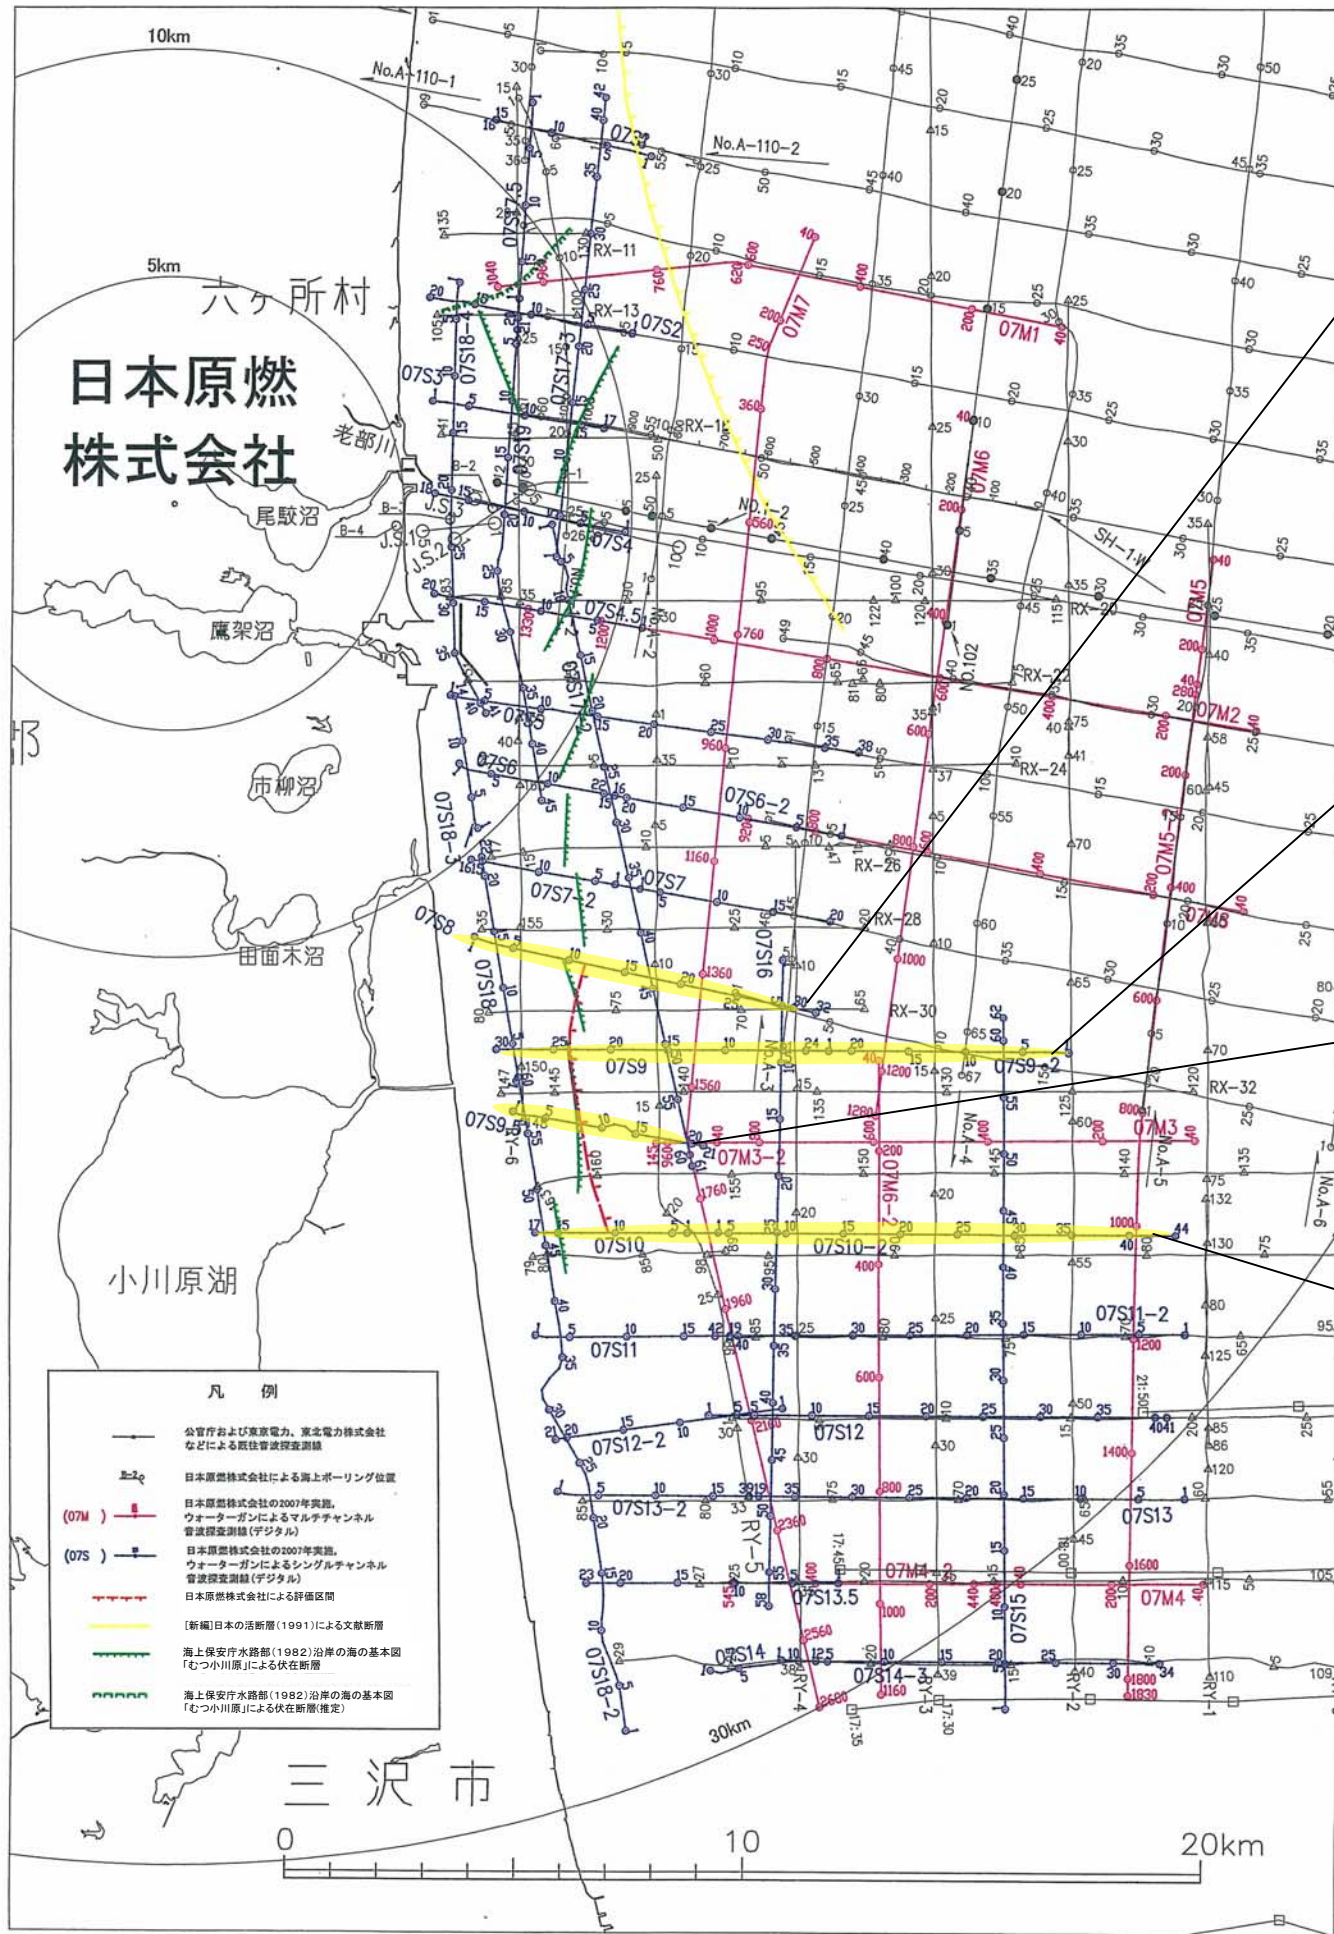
10km

5km

六ヶ所村

日本原燃株式会社

老部川

尾駮沼

鷹架沼

市柳沼

田面木沼

小川原湖

三沢市

No.A-110-1

No.A-110-2

RX-11

RX-13

07S2

07M7

07M1

07S3

07S18-4

07S17-3

07S19

07M6

07S4

07S4.5

NO.1-2

SH-1.W

RX-20

07M5

NO.102

RX-22

07M2

07S5

07S6

07S6-2

RX-24

07S18-3

RX-26

07M5-2

07S7

07S7-2

RX-28

07S8

07S16

07S18

RX-30

07S9

07S9-2

RX-32

07S9.5

07M3-2

07M6-2

07M3

07S10

07S10-2

07S11

07S11-2

07S12-2

07S12

07S13-2

07S13

RY-5

07M4

07S13.5

07S15

07S14

07S14-3

07S18-2

30km

凡例

公官庁および東京電力、東北電力株式会社などによる既往音波探査測線

日本原燃株式会社による海上ボーリング位置

(07M) 日本原燃株式会社の2007年実施、ウォーターガンによるマルチチャンネル音波探査測線(デジタル)

(07S) 日本原燃株式会社の2007年実施、ウォーターガンによるシングルチャンネル音波探査測線(デジタル)

日本原燃株式会社による評価区間

[新編]日本の活断層(1991)による文献断層

海上保安庁水路部(1982)沿岸の海の基本図「むつ小川原」による伏在断層

海上保安庁水路部(1982)沿岸の海の基本図「むつ小川原」による伏在断層(推定)

0 10 20km